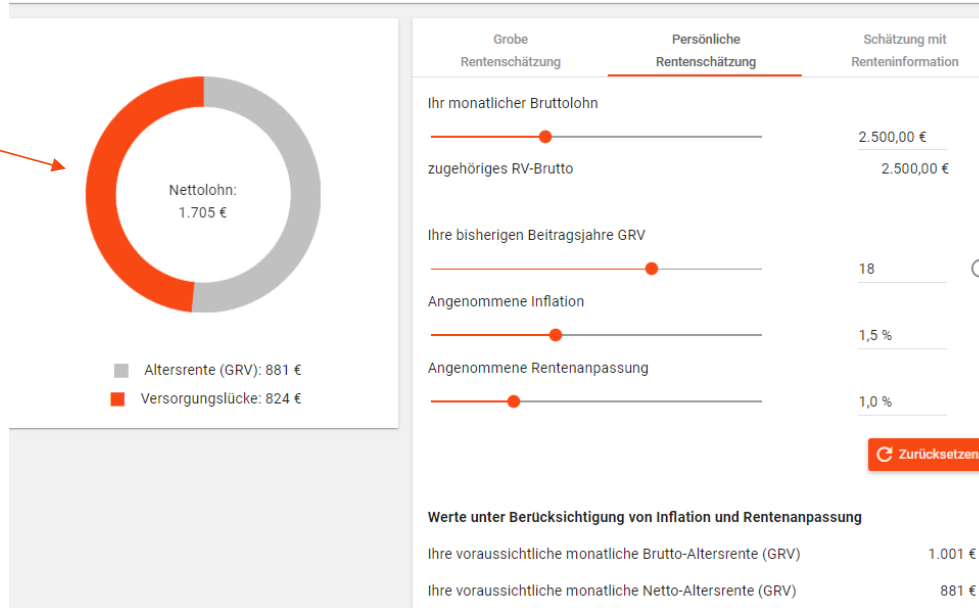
Nettolohn:
1.705 €

Altersrente (GRV): 881 €
Versorgungslücke: 824 €

Grobe Rentenschätzung | Persönliche Rentenschätzung | Schätzung mit Renteninformation

Ihr monatlicher Bruttolohn
2.500,00 €
zugehöriges RV-Brutto
2.500,00 €

Ihre bisherigen Beitragsjahre GRV
18
Angenommene Inflation
1,5 %
Angenommene Rentenanpassung
1,0 %

Zurücksetzen

Werte unter Berücksichtigung von Inflation und Rentenanpassung
Ihre voraussichtliche monatliche Brutto-Altersrente (GRV) 1.001 €
Ihre voraussichtliche monatliche Netto-Altersrente (GRV) 881 €